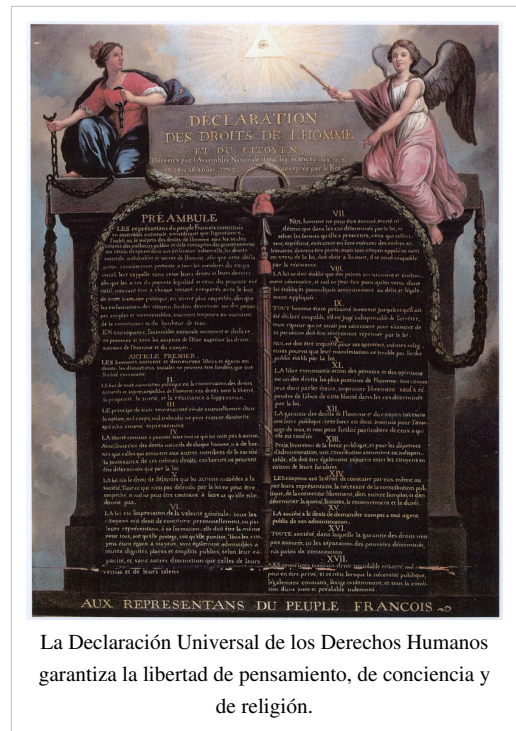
DÉCLARATION DES DROITS DE L'HOMME ET DU CITOYEN,

Décrétés par l'Assemblée Nationale dans les séances des 20, 21, 22, 24 et 26 août 1789, acceptés par le Roi.

PRÉAMBULE

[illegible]

ARTICLE PREMIER.

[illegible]

VII.

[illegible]

XVII.

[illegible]

AUX REPRESENTANS DU PEUPLE FRANCOIS

La Declaración Universal de los Derechos Humanos garantiza la libertad de pensamiento, de conciencia y de religión.